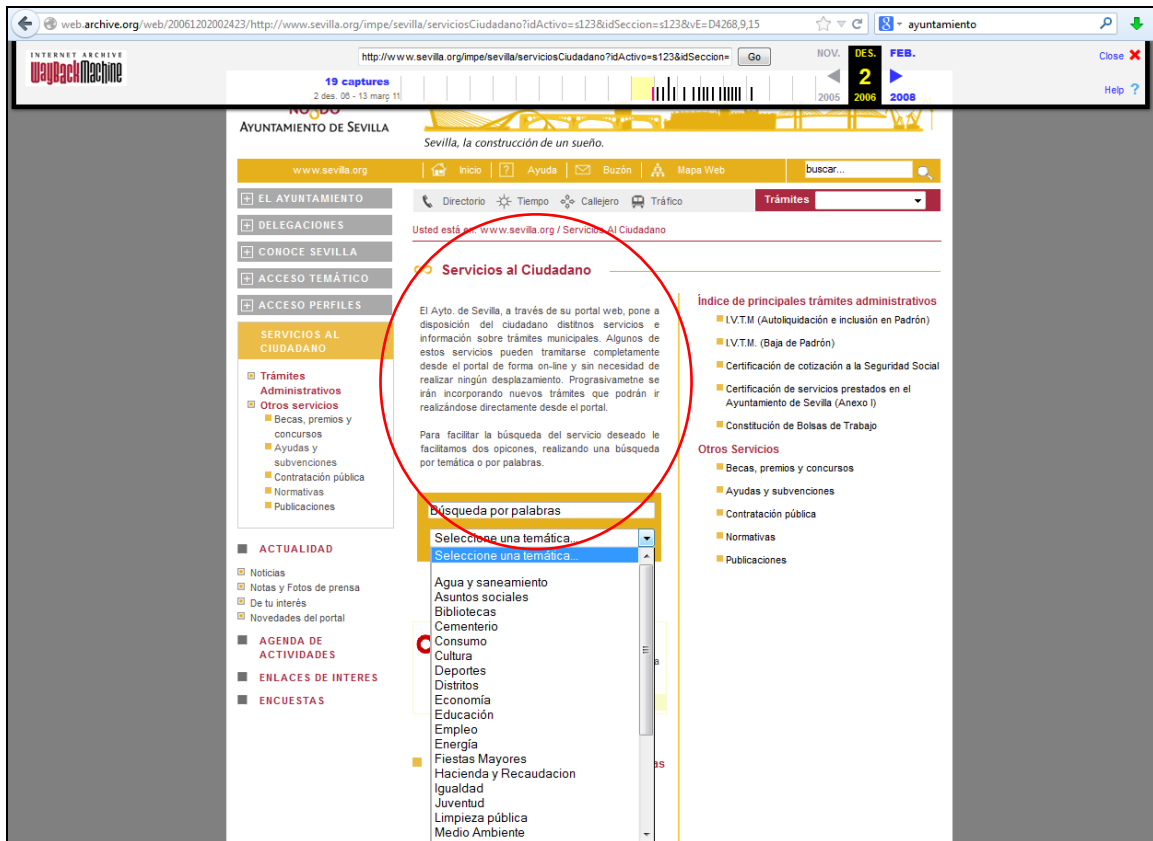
web.archive.org/web/20061202002423/http://www.sevilla.org/impe/sevilla/serviciosCiudadano?idActivo=s123&idSeccion=s123&vE=D4268,9,15

ayuntamiento

INTERNET ARCHIVE
WaybackMachine

http://www.sevilla.org/impe/sevilla/serviciosCiudadano?idActivo=s123&idSeccion=

Go

19 captures
2 des. 06 - 13 març 11

NOV. DES. FEB.
2
2005 2006 2008

Close
Help

NO8DO
AYUNTAMIENTO DE SEVILLA

Sevilla, la construcción de un sueño.

www.sevilla.org | Inicio | Ayuda | Buzón | Mapa Web | buscar...

Directorio | Tiempo | Callejero | Tráfico | Trámites

EL AYUNTAMIENTO
DELEGACIONES
CONOCE SEVILLA
ACCESO TEMÁTICO
ACCESO PERFILES

SERVICIOS AL CIUDADANO

Trámites Administrativos
Otros servicios
Becas, premios y concursos
Ayudas y subvenciones
Contratación pública
Normativas
Publicaciones

ACTUALIDAD
Noticias
Notas y Fotos de prensa
De tu interés
Novedades del portal

AGENDA DE ACTIVIDADES
ENLACES DE INTERES
ENCUESTAS

Usted está en: www.sevilla.org / Servicios Al Ciudadano

Servicios al Ciudadano

El Ayto. de Sevilla, a través de su portal web, pone a disposición del ciudadano distitns servicios e información sobre trámites municipales. Algunos de estos servicios pueden tramitarse completamente desde el portal de forma on-line y sin necesidad de realizar ningún desplazamiento. Prograsivametne se irán incorporando nuevos trámites que podrán ir realizándose directamente desde el portal.

Para facilitar la búsqueda del servicio deseado le facilitamos dos opicones, realizando una búsqueda por temática o por palabras.

Búsqueda por palabras

Seleccione una temática...
Seleccione una temática...
Agua y saneamiento
Asuntos sociales
Bibliotecas
Cementerio
Consumo
Cultura
Deportes
Distritos
Economía
Educación
Empleo
Energía
Fiestas Mayores
Hacienda y Recaudacion
Igualdad
Juventud
Limpieza pública
Medio Ambiente

Índice de principales trámites administrativos
I.V.T.M (Autoliquidación e inclusión en Padrón)
I.V.T.M. (Baja de Padrón)
Certificación de cotización a la Seguridad Social
Certificación de servicios prestados en el Ayuntamiento de Sevilla (Anexo I)
Constitución de Bolsas de Trabajo

Otros Servicios
Becas, premios y concursos
Ayudas y subvenciones
Contratación pública
Normativas
Publicaciones